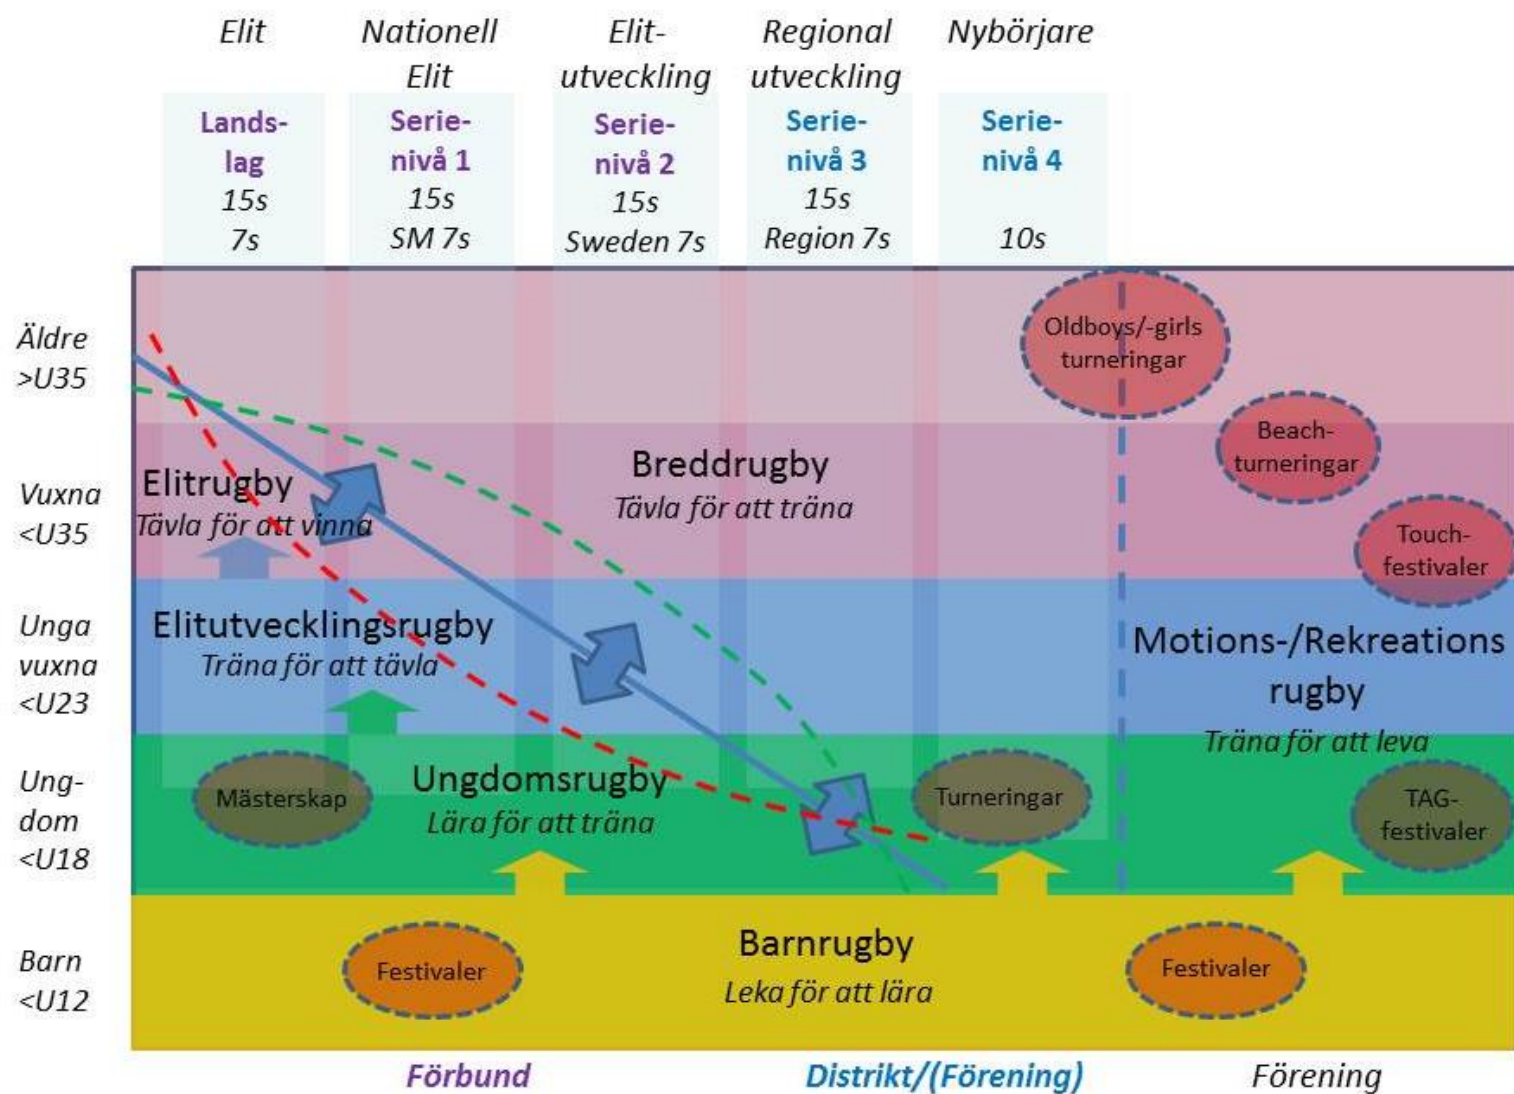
Elit | Nationell Elit | Elit-utveckling | Regional utveckling | Nybörjare

Lands-lag 15s 7s

Serie-nivå 1 15s SM 7s

Serie-nivå 2 15s Sweden 7s

Serie-nivå 3 15s Region 7s

Serie-nivå 4 10s

Äldre >U35

Vuxna <U35

Unga vuxna <U23

Ung-dom <U18

Barn <U12

Oldboys/-girls turneringar

Beach-turneringar

Touch-festivaler

Elitrugby
Tävla för att vinna

Breddrugby
Tävla för att träna

Elitutvecklingsrugby
Träna för att tävla

Motions-/Rekreations rugby
Träna för att leva

Mästerskap

Ungdomsrugby
Lära för att träna

Turneringar

TAG-festivaler

Festivaler

Barnrugby
Leka för att lära

Festivaler

Förbund

Distrikt/(Förening)

Förening